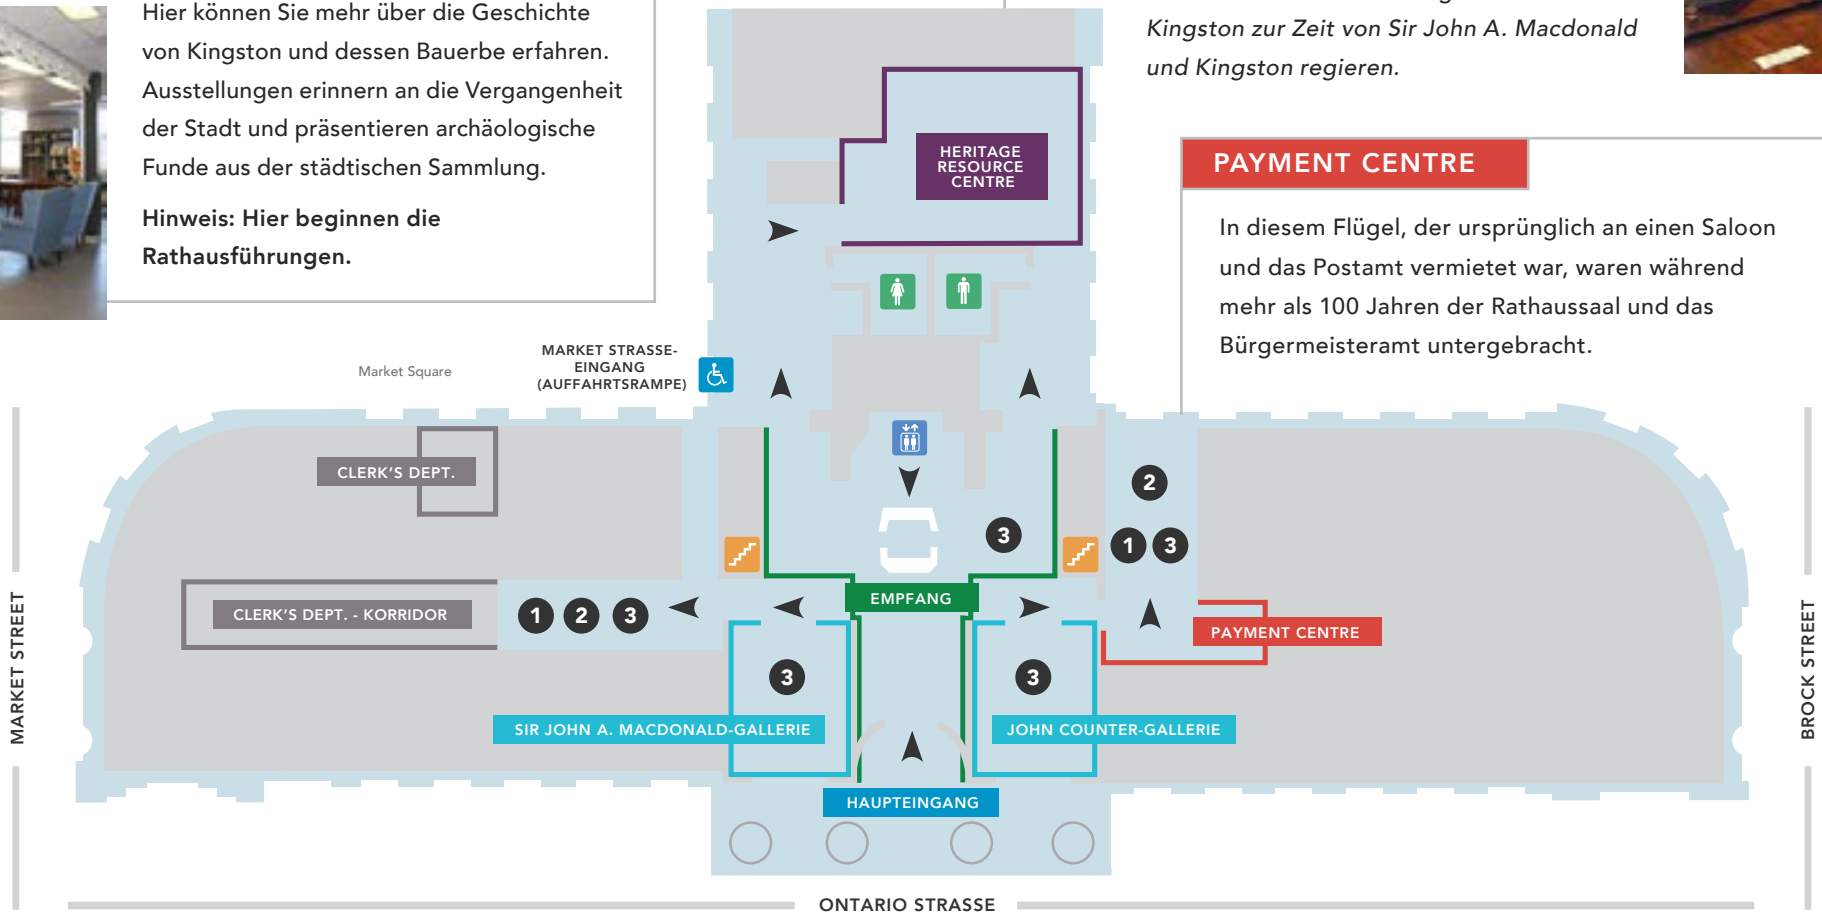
Hier können Sie mehr über die Geschichte von Kingston und dessen Bauerbe erfahren. Ausstellungen erinnern an die Vergangenheit der Stadt und präsentieren archäologische Funde aus der städtischen Sammlung.

Hinweis: Hier beginnen die Rathausführungen.

Kingston zur Zeit von Sir John A. Macdonald und Kingston regieren.

PAYMENT CENTRE

In diesem Flügel, der ursprünglich an einen Saloon und das Postamt vermietet war, waren während mehr als 100 Jahren der Rathaussaal und das Bürgermeisteramt untergebracht.

HERITAGE RESOURCE CENTRE

Market Square

MARKET STRASSE-EINGANG (AUFFAHRTSRAMPE)

CLERK'S DEPT.

2

3

1 3

CLERK'S DEPT. - KORRIDOR

1 2 3

EMPFANG

PAYMENT CENTRE

3

3

SIR JOHN A. MACDONALD-GALLERIE

JOHN COUNTER-GALLERIE

HAUPTEINGANG

MARKET STREET

BROCK STREET

ONTARIO STRASSE